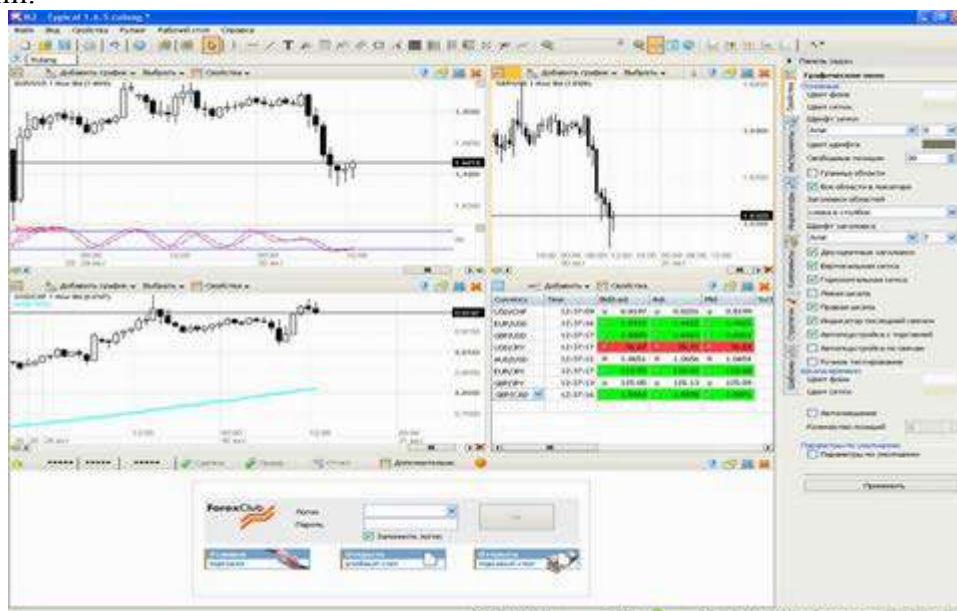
ии:

Добавить график
Выбрать
Свойства

Добавить график
Выбрать
Свойства

Добавить график
Выбрать
Свойства

Добавить
Свойства

| Currency | Time | Bid | Ask | Hi | Lo |
|---|---|---|---|---|---|
| USDCHF | 12:37:09 | 0.9197 | 0.9206 | 0.9199 | |
| EURUSD | 12:37:16 | | | | |
| GBPUSD | 12:37:17 | | | | |
| USDJPY | 12:37:17 | | | | |
| AUDUSD | 12:37:15 | 1.0651 | 1.0656 | 1.0654 | |
| EURJPY | 12:37:17 | | | | |
| GBPJPY | 12:37:15 | 135.05 | 135.13 | 135.09 | |
| GBPCAD | 12:37:16 | | | | |

ForexClub
Логин
Пароль
Запомнить логин

Панель задач
Графическое меню
Цвет фона
Цвет сетки
Шрифт сетки
Arial
Цвет шрифта
Свободных позиций
Главные области
Все области в пикселях
Заголовки областей
Шрифт заголовка
Arial
Вертикальная сетка
Горизонтальная сетка
Левая шкала
Правая шкала
Автоподстройка
Применить